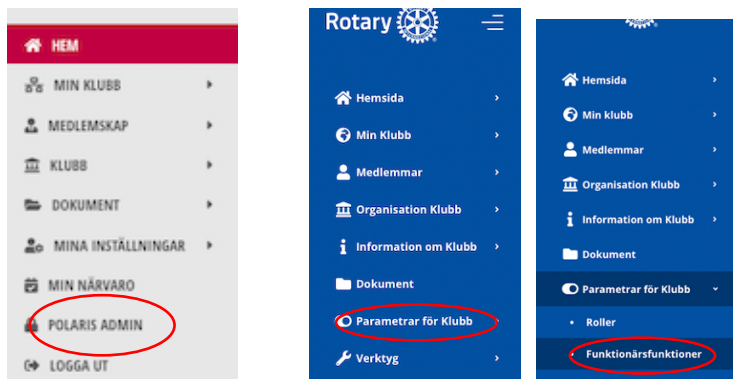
HEM
MIN KLUBB
MEDLEMSKAP
KLUBB
DOKUMENT
MINA INSTÄLLNINGAR
MIN NÄRVARO
POLARIS ADMIN
LOGGA UT

Rotary
Hemsida
Min Klubb
Medlemmar
Organisation Klubb
Information om Klubb
Dokument
Parametrar för Klubb
Verktyg

Hemsida
Min klubb
Medlemmar
Organisation Klubb
Information om Klubb
Dokument
Parametrar för Klubb
Roller
Funktionärsfunktioner